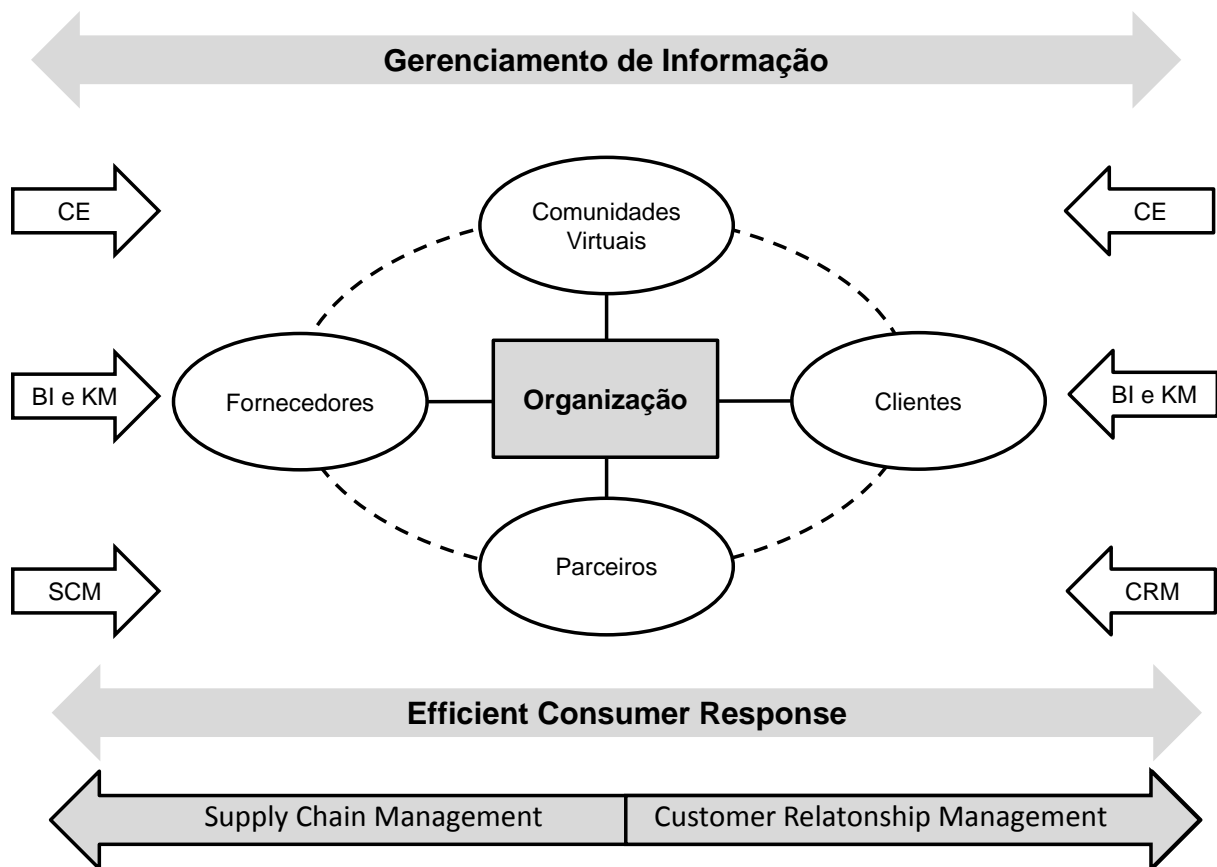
Gerenciamento de Informação

CE

CE

Comunidades Virtuais

BI e KM

Fornecedores

Organização

Clientes

BI e KM

Parceiros

SCM

CRM

Efficient Consumer Response

Supply Chain Management

Customer Relatonship Management